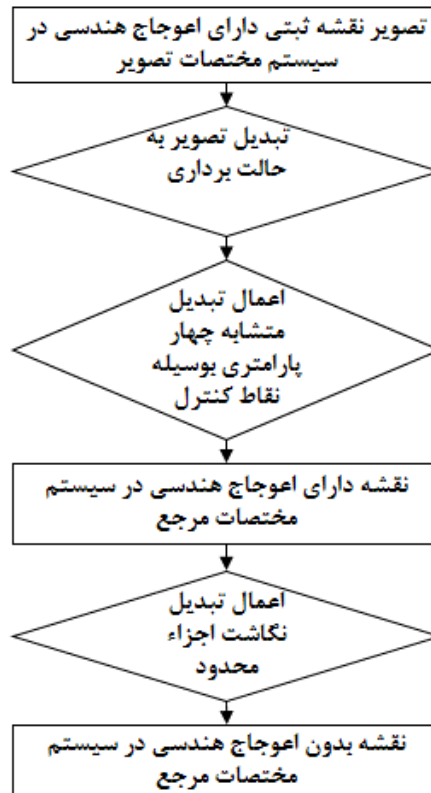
تصویر نقشه ثبتی دارای اعوجاج هندسی در سیستم مختصات تصویر

تبدیل تصویر به حالت برداری

اعمال تبدیل متشابه چهار پارامتری بوسیله نقاط کنترل

نقشه دارای اعوجاج هندسی در سیستم مختصات مرجع

اعمال تبدیل نگاشت اجزاء محدود

نقشه بدون اعوجاج هندسی در سیستم مختصات مرجع